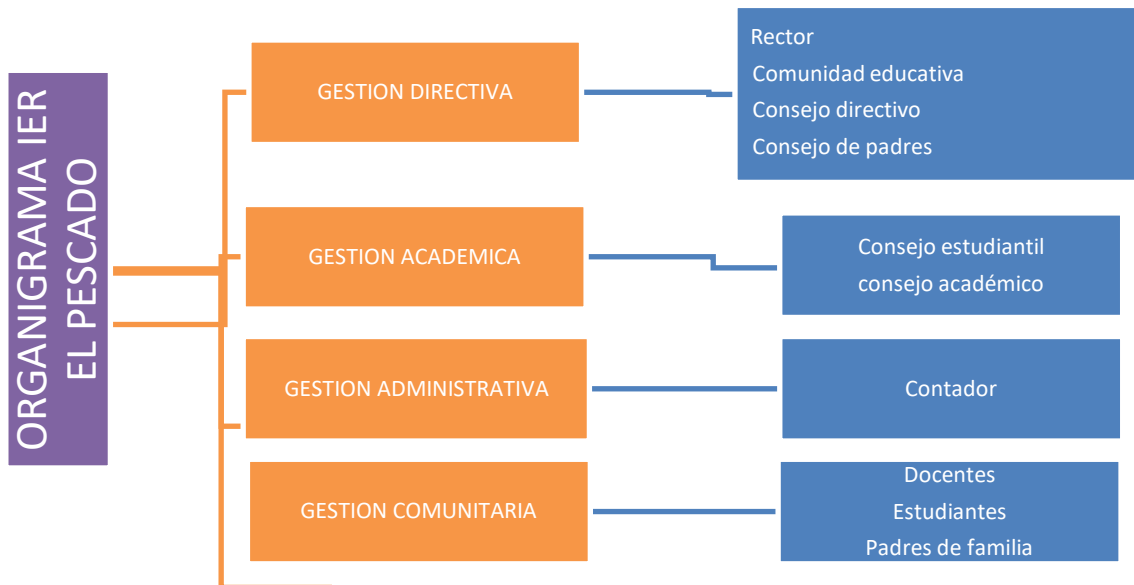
ORGANIGRAMA IER EL PESCADO

GESTION DIRECTIVA

Rector
Comunidad educativa
Consejo directivo
Consejo de padres

GESTION ACADEMICA

Consejo estudiantil
consejo académico

GESTION ADMINISTRATIVA

Contador

GESTION COMUNITARIA

Docentes
Estudiantes
Padres de familia